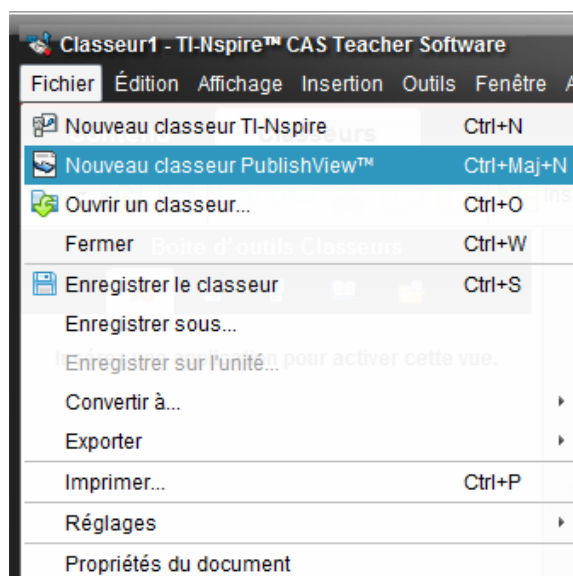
Classeur1 - TI-Nspire™ CAS Teacher Software

Fichier Édition Affichage Insertion Outils Fenêtre A

Nouveau classeur TI-Nspire Ctrl+N
Nouveau classeur PublishView™ Ctrl+Maj+N
Ouvrir un classeur... Ctrl+O
Fermer Ctrl+W
Enregistrer le classeur Ctrl+S
Enregistrer sous...
Enregistrer sur l'unité...
Convertir à...
Exporter
Imprimer... Ctrl+P
Réglages
Propriétés du document

Classeurs
Boîte d'outils Classeurs
Ins
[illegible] pour activer cette vue.